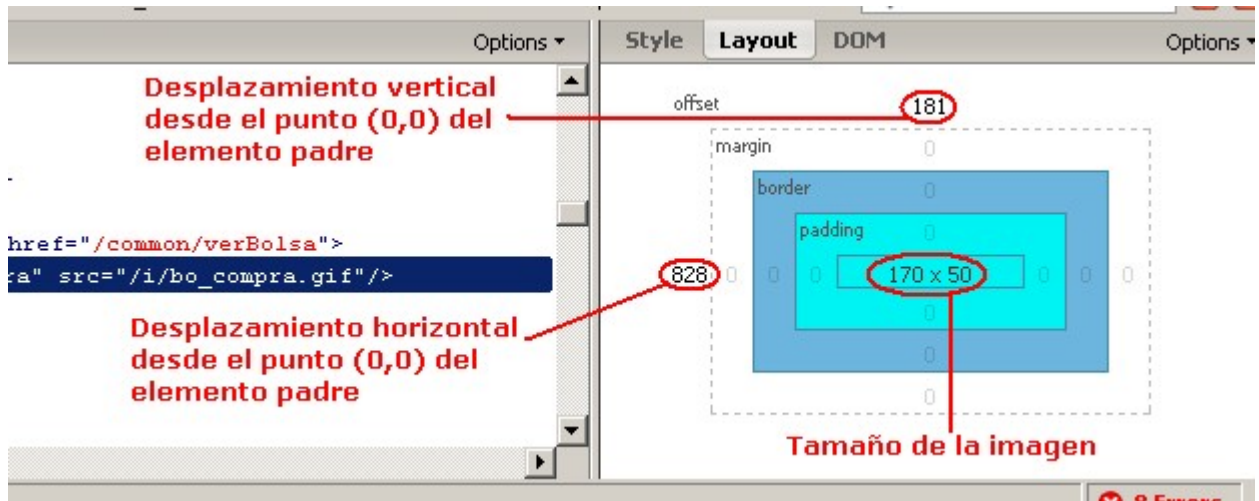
Options ▾

Style Layout DOM

Options ▾

Desplazamiento vertical desde el punto (0,0) del elemento padre

href="/common/verBolsa">

a" src="/i/bo_compra.gif"/>

Desplazamiento horizontal desde el punto (0,0) del elemento padre

offset

181

margin

0

border

0

padding

0

828

0

0

0

170 x 50

0

0

0

0

0

0

Tamaño de la imagen